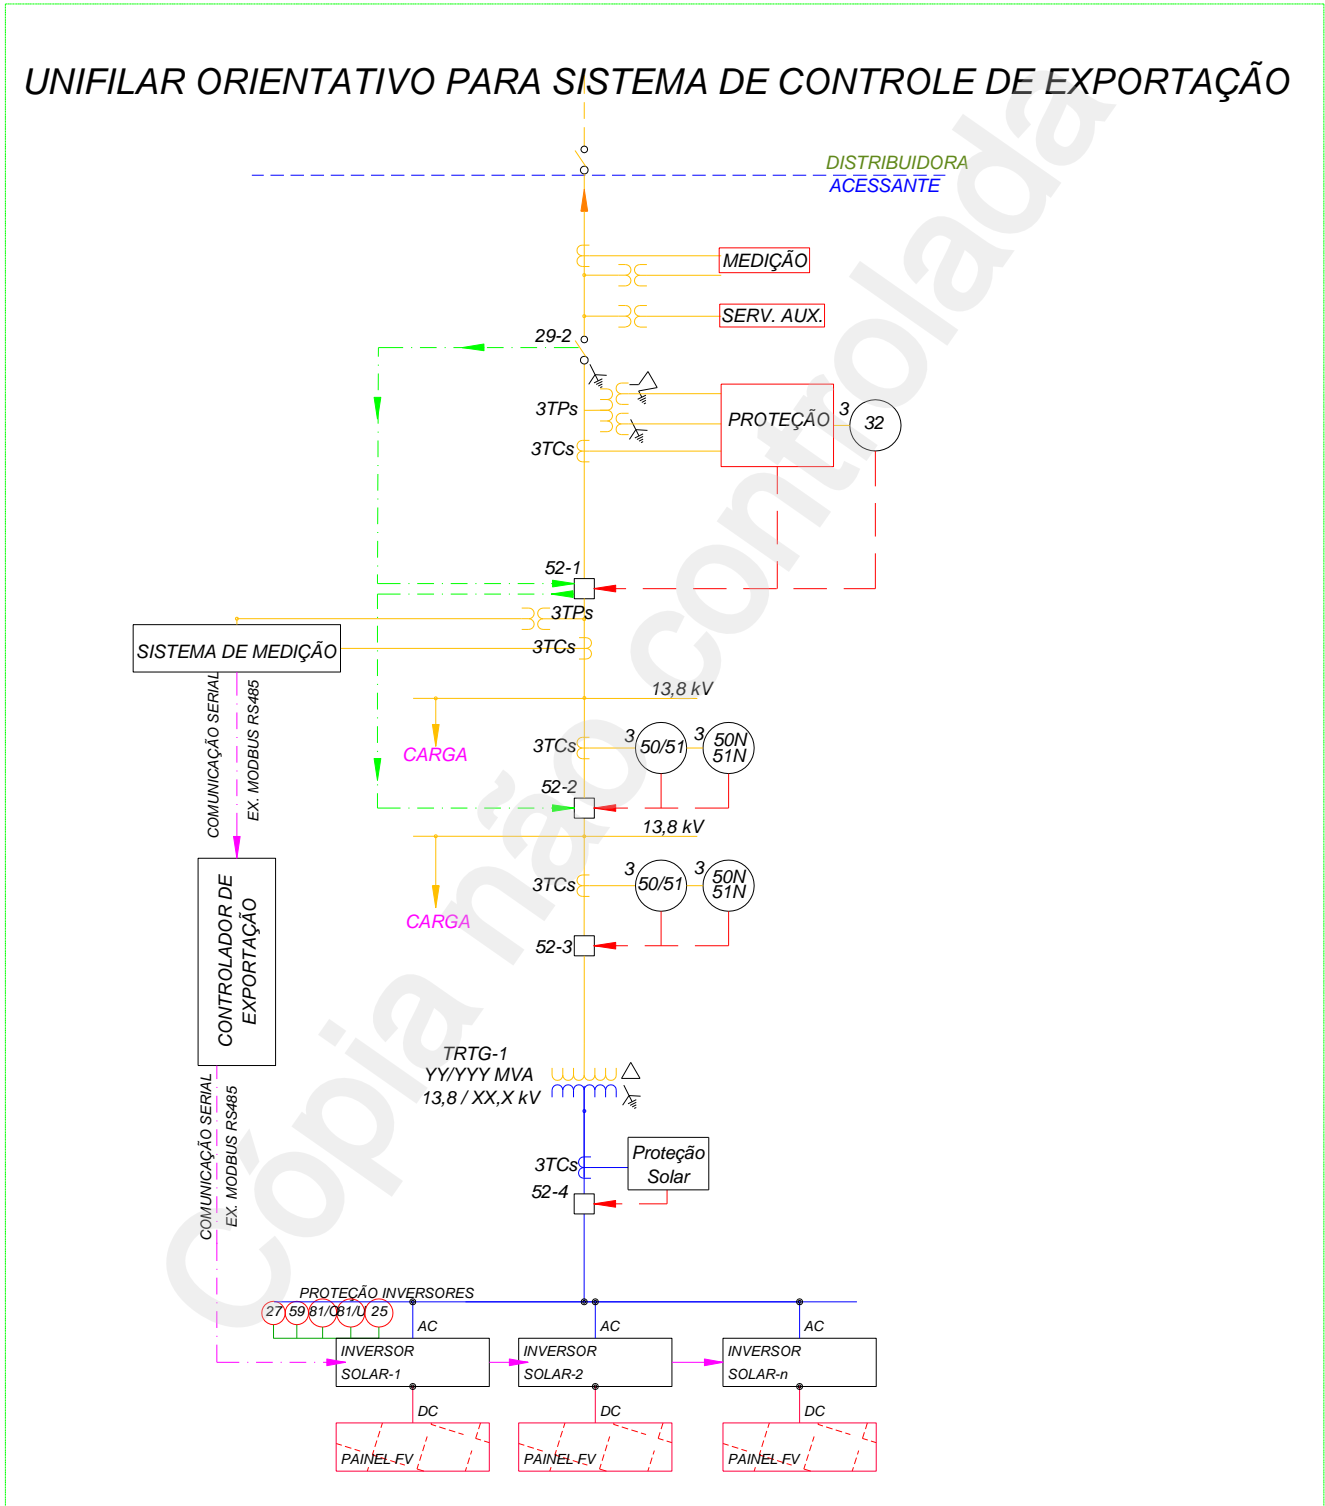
UNIFILAR ORIENTATIVO PARA SISTEMA DE CONTROLE DE EXPORTAÇÃO

DISTRIBUIDORA
ACESSANTE

MEDIÇÃO
SERV. AUX.

29-2
3TPs
3TCs
PROTEÇÃO
3
32

52-1
3TPs
SISTEMA DE MEDIÇÃO
3TCs

COMUNICAÇÃO SERIAL
EX. MODBUS RS485

13,8 kV
CARGA
3TCs
3
50/51
3
50N
51N
52-2
13,8 kV
CARGA
3TCs
3
50/51
3
50N
51N
52-3

CONTROLADOR DE EXPORTAÇÃO

TRTG-1
YY/YYY MVA
13,8 / XX,X kV

COMUNICAÇÃO SERIAL
EX. MODBUS RS485

3TCs
Proteção Solar
52-4

PROTEÇÃO INVERSORES
27 59 81/O 81/U 25
AC
INVERSOR SOLAR-1
DC
PAINEL FV
AC
INVERSOR SOLAR-2
DC
PAINEL FV
AC
INVERSOR SOLAR-n
DC
PAINEL FV

Cópia não controlada